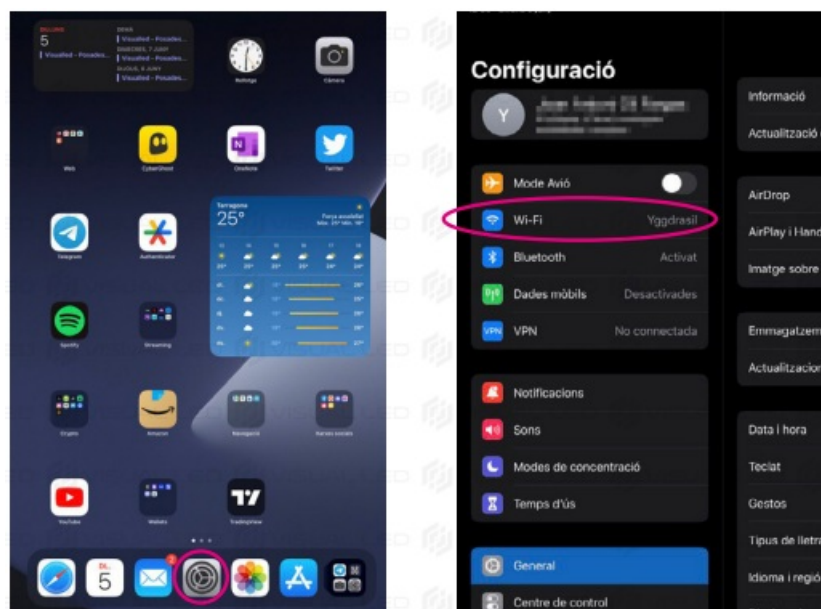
5

Visualfed - Posades...

Rellotge

Càmera

Web

CyberGhost

OneNote

Twitter

Tarragona

25°

Telegram

Authenticator

Spotify

Streaming

Crypto

Amazon

Navegació

Xarxes socials

YouTube

Wallets

TradingView

5

Configuració

Y

Mode Avió

Wi-Fi

Yggdrasil

Bluetooth

Activat

Dades mòbils

Desactivades

VPN

No connectada

Notificacions

Sons

Modes de concentració

Temps d'ús

General

Centre de control

Informació

Actualització

AirDrop

AirPlay i Hand

Imatge sobre

Emmagatzem

Actualitzacion

Data i hora

Teclat

Gestos

Tipus de lletra

Idioma i regió